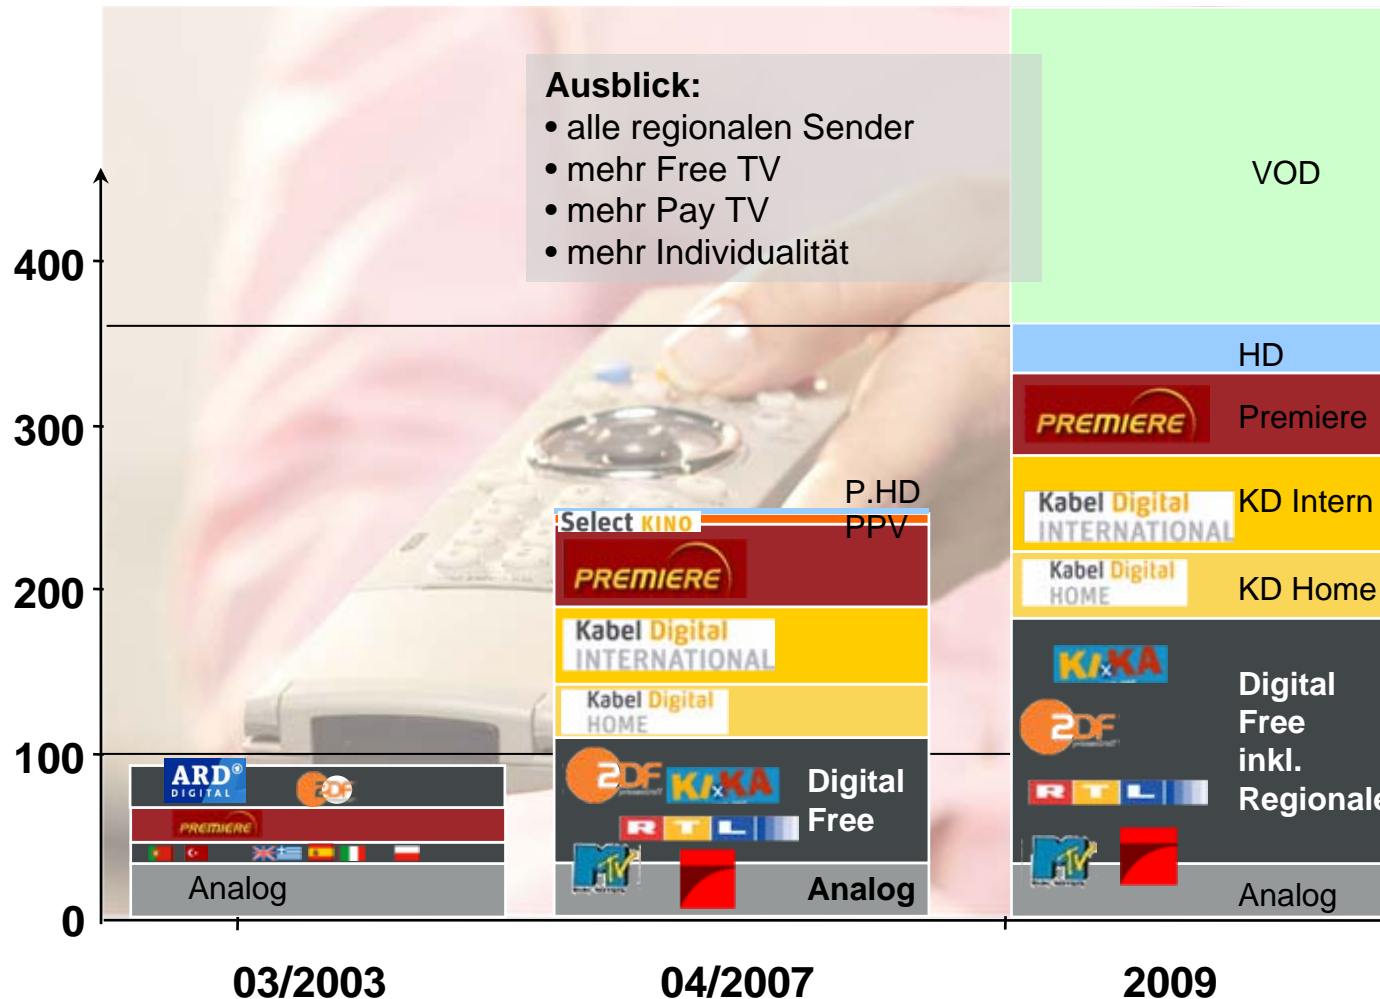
Ausblick:
• alle regionalen Sender
• mehr Free TV
• mehr Pay TV
• mehr Individualität

VOD

HD

PREMIERE Premiere

Kabel Digital INTERNATIONAL KD Intern

Kabel Digital HOME KD Home

KI.KA
ZDF
RTL
MTV

Digital Free inkl. Regionale

Analog

400

300

200

100

0

Select KINO
P.HD
PPV
PREMIERE
Kabel Digital INTERNATIONAL
Kabel Digital HOME
ZDF KI.KA
RTL
MTV
Digital Free
Analog

ARD DIGITAL
ZDF
PREMIERE
Analog

03/2003

04/2007

2009